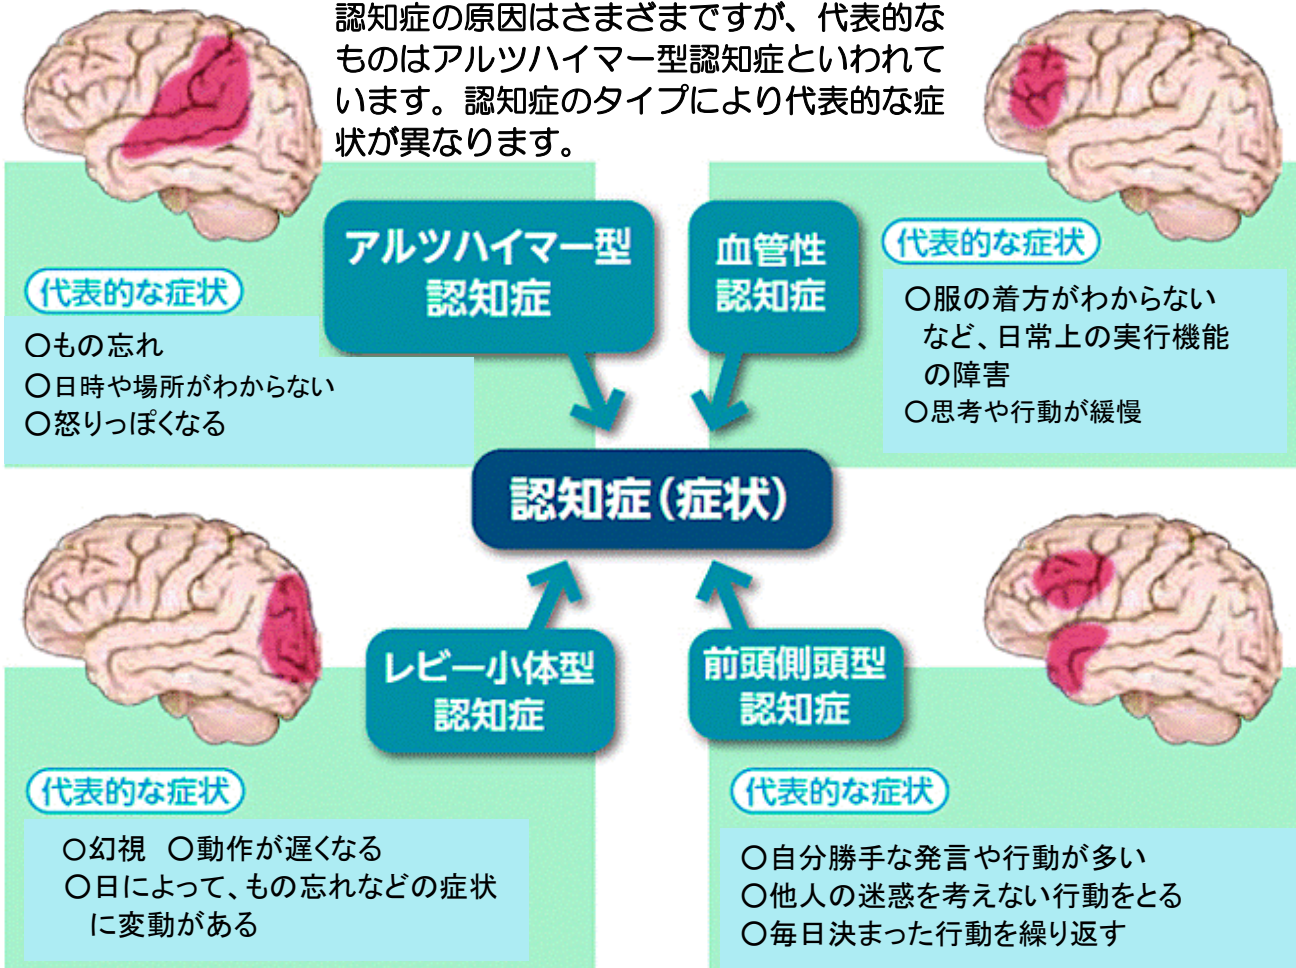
認知症の原因はさまざまですが、代表的なものはアルツハイマー型認知症といわれています。認知症のタイプにより代表的な症状が異なります。

アルツハイマー型
認知症

血管性
認知症

代表的な症状
○もの忘れ
○日時や場所がわからない
○怒りっぽくなる

代表的な症状
○服の着方がわからないなど、日常上の実行機能の障害
○思考や行動が緩慢

認知症（症状）

レビー小体型
認知症

前頭側頭型
認知症

代表的な症状
○幻視　○動作が遅くなる
○日によって、もの忘れなどの症状に変動がある

代表的な症状
○自分勝手な発言や行動が多い
○他人の迷惑を考えない行動をとる
○毎日決まった行動を繰り返す